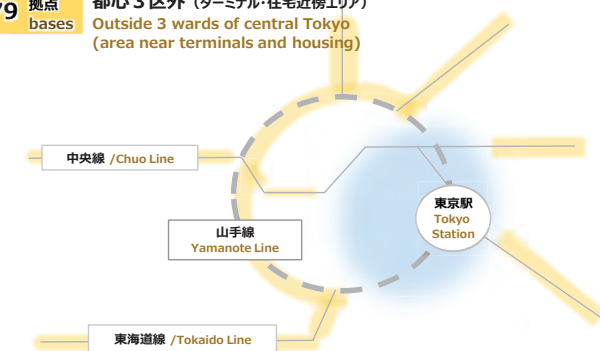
79 拠点 bases

都心３区外（ターミナル・住宅近傍エリア）

Outside 3 wards of central Tokyo (area near terminals and housing)

中央線 /Chuo Line

山手線 Yamanote Line

東京駅 Tokyo Station

東海道線 /Tokaido Line